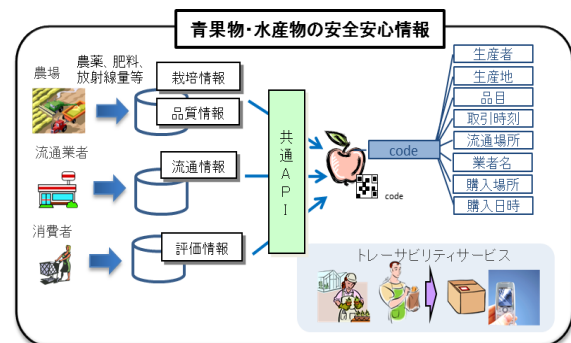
青果物･水産物の安全安心情報

農場

農薬、肥料、放射線量等

栽培情報

品質情報

流通業者

流通情報

消費者

評価情報

共通API

code

code

生産者

生産地

品目

取引時刻

流通場所

業者名

購入場所

購入日時

トレーサビリティサービス